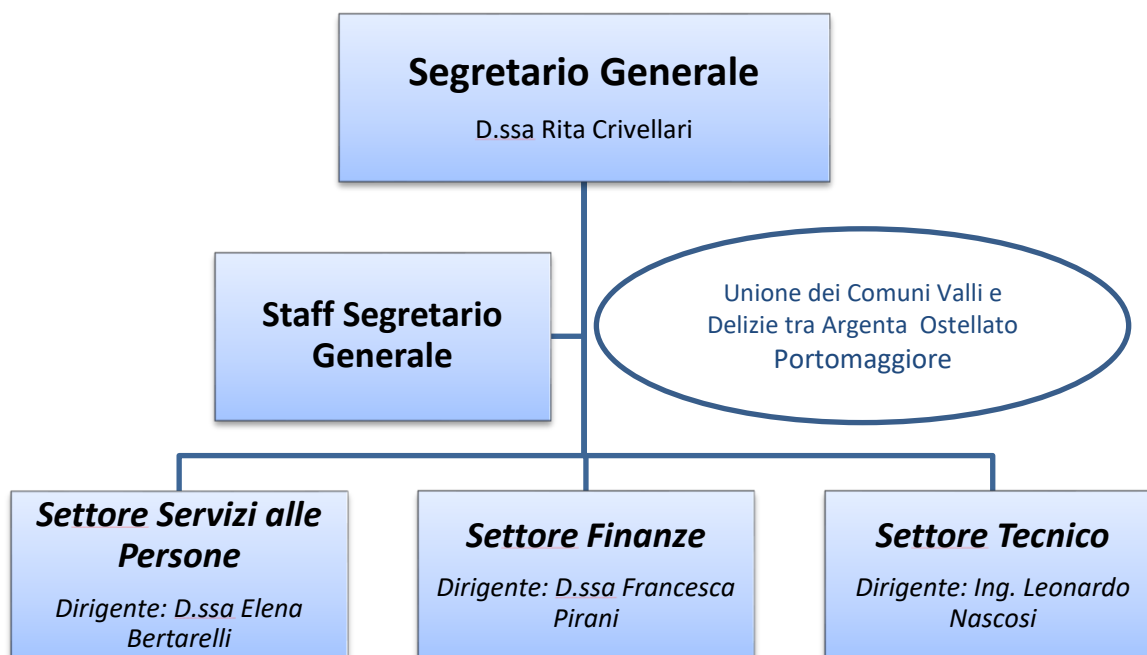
Segretario Generale

D.ssa Rita Crivellari

Staff Segretario Generale

Unione dei Comuni Valli e Delizie tra Argenta Ostellato Portomaggiore

Settore Servizi alle Persone

Dirigente: D.ssa Elena Bertarelli

Settore Finanze

Dirigente: D.ssa Francesca Pirani

Settore Tecnico

Dirigente: Ing. Leonardo Nascosi